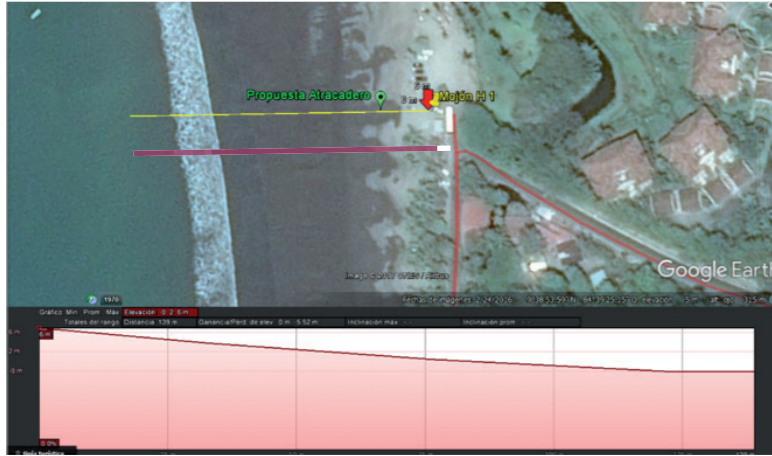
Propuesta Atracadero

Mojón H 1

Google Earth

Imagen © 2017 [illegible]

1976

Fecha de imágenes: 2/24/2016 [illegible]

Gráfico Mín Prom Máx Elevación: 0, 2, 6 m

Totales del rango: Distancia: 139 m Ganancia/Pérd. de elev: 0 m, -5.52 m Inclinación máx: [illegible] Inclinación prom: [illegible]

6 m

4 m

2 m

0 m

6 m

0 0%